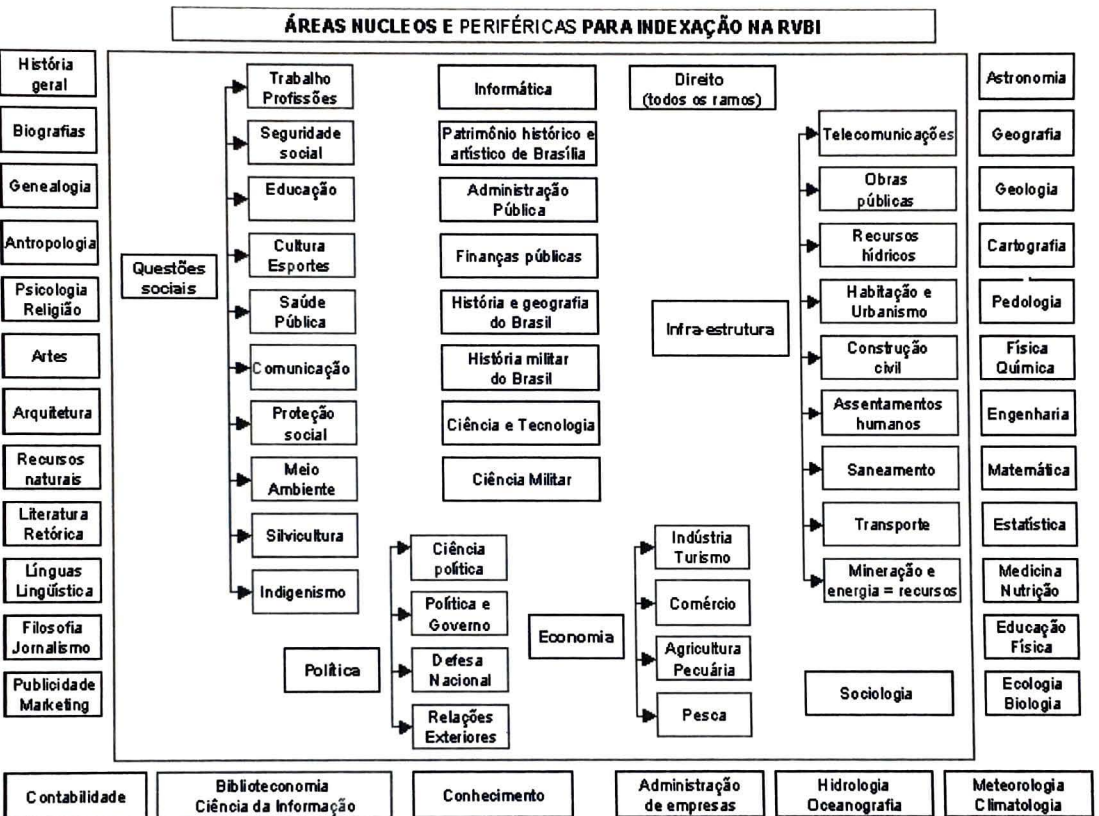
ÁREAS NUCLEOS E PERIFÉRICAS PARA INDEXAÇÃO NA RVBI

História geral

Biografias

Genealogia

Antropologia

Psicologia Religião

Artes

Arquitetura

Recursos naturais

Literatura Retórica

Línguas Lingüística

Filosofia Jornalismo

Publicidade Marketing

Questões sociais

Trabalho Profissões

Seguridade social

Educação

Cultura Esportes

Saúde Pública

Comunicação

Proteção social

Meio Ambiente

Silvicultura

Indigenismo

Informática

Patrimônio histórico e artístico de Brasília

Administração Pública

Finanças públicas

História e geografia do Brasil

História militar do Brasil

Ciência e Tecnologia

Ciência Militar

Direito (todos os ramos)

Infra-estrutura

Telecomunicações

Obras públicas

Recursos hídricos

Habitação e Urbanismo

Construção civil

Assentamentos humanos

Saneamento

Transporte

Mineração e energia = recursos

Política

Ciência política

Política e Governo

Defesa Nacional

Relações Exteriores

Economia

Indústria Turismo

Comércio

Agricultura Pecuária

Pesca

Sociologia

Astronomia

Geografia

Geologia

Cartografia

Pedologia

Física Química

Engenharia

Matemática

Estatística

Medicina Nutrição

Educação Física

Ecologia Biologia

Contabilidade

Biblioteconomia Ciência da Informação

Conhecimento

Administração de empresas

Hidrologia Oceanografia

Meteorologia Climatologia